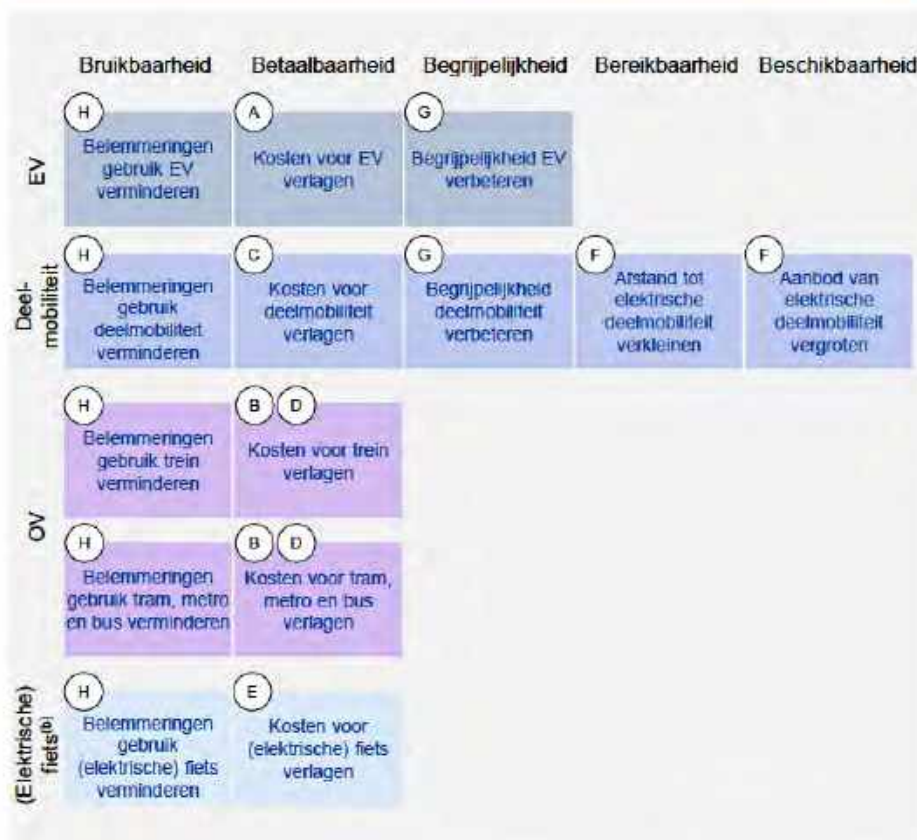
| | Bruikbaarheid | Betaalbaarheid | Begrijpelijkheid | Bereikbaarheid | Beschikbaarheid |
|---|---|---|---|---|---|
| EV | H Belemmeringen gebruik EV verminderen | A Kosten voor EV verlagen | G Begrijpelijkheid EV verbeteren | | |
| Deel-mobiliteit | H Belemmeringen gebruik deelmobiliteit verminderen | C Kosten voor deelmobiliteit verlagen | G Begrijpelijkheid deelmobiliteit verbeteren | F Afstand tot elektrische deelmobiliteit verkleinen | F Aanbod van elektrische deelmobiliteit vergroten |
| OV | H Belemmeringen gebruik trein verminderen | B D Kosten voor trein verlagen | | | |
| OV | H Belemmeringen gebruik tram, metro en bus verminderen | B D Kosten voor tram, metro en bus verlagen | | | |
| (Elektrische) fiets$^{(b)}$ | H Belemmeringen gebruik (elektrische) fiets verminderen | E Kosten voor (elektrische) fiets verlagen | | | |